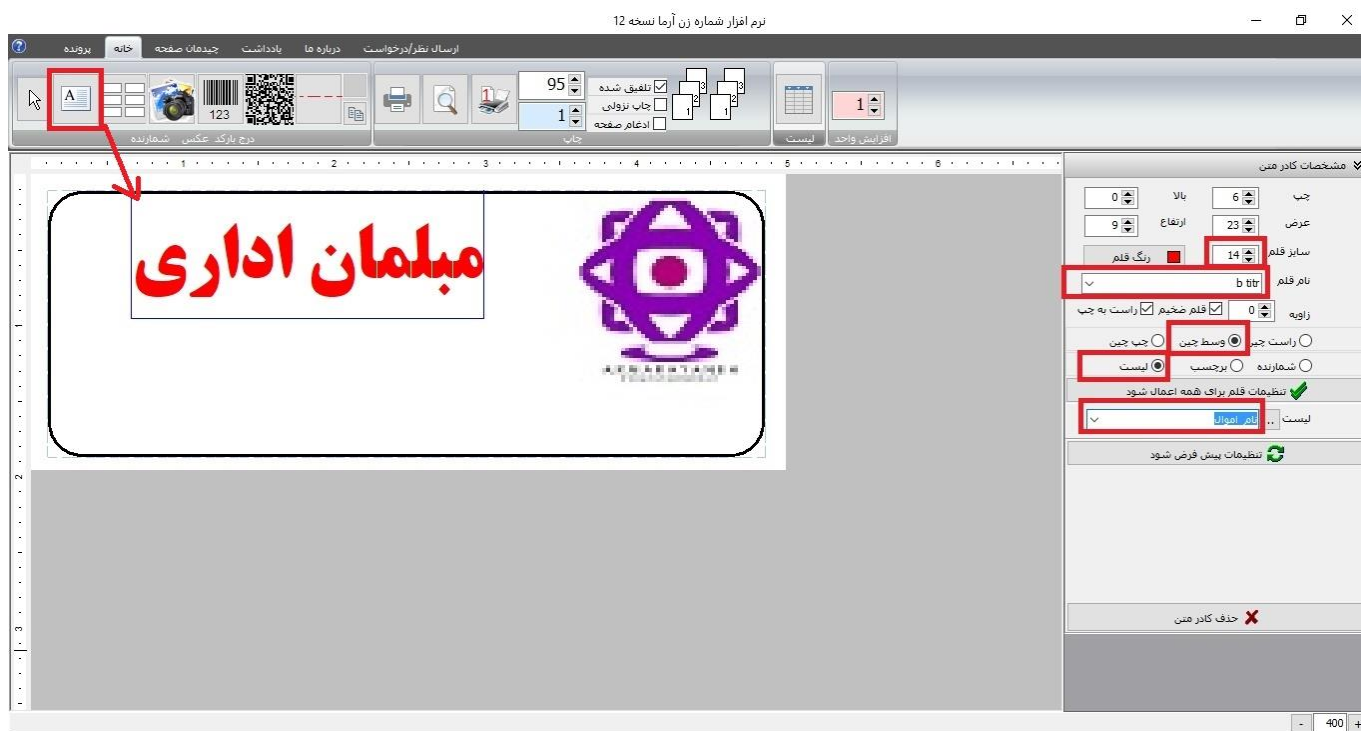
نرم افزار شماره زن آرما نسخه 12

پرونده خانه چیدمان صفحه یادداشت درباره ما ارسال نظر/درخواست

123
درج بارکد عکس شمارنده

95
1
تلفیق شده
چاپ نزولی
ادغام صفحه
چاپ

لیست
1
افزایش واحد

1 2 3 4 5 6

مبلمان اداری

مشخصات کادر متن
چپ 6
بالا 0
عرض 23
ارتفاع 9
سایز قلم 14
رنگ قلم
نام قلم b titr
زاویه 0
قلم ضخیم
راست به چپ
راست چین
وسط چین
چپ چین
شمارنده
برچسب
لیست
تنظیمات قلم برای همه اعمال شود
لیست نام اموال
تنظیمات پیش فرض شود
حذف کادر متن

400